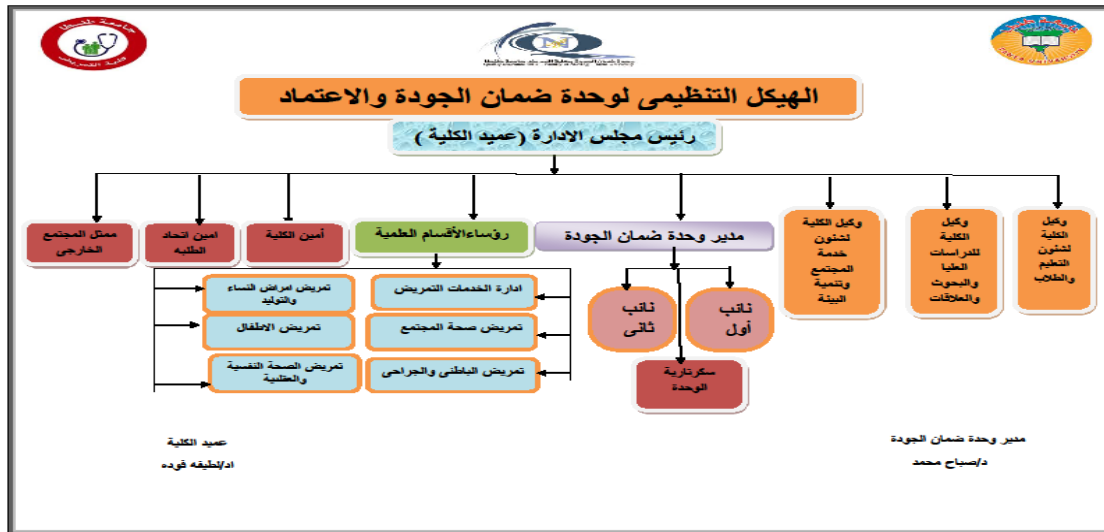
الهيكل التنظيمى لوحدة ضمان الجودة والاعتماد

رئيس مجلس الادارة (عميد الكلية )

وكيل الكلية لشئون التعليم والطلاب

وكيل الكلية للدراسات العليا والبحوث والعلاقات

وكيل الكلية لشئون خدمة المجتمع وتنمية البيئة

مدير وحدة ضمان الجودة

نائب أول

نائب ثانى

سكرتارية الوحدة

رؤساءالأقسام العلمية

ادارة الخدمات التمريض

تمريض صحة المجتمع

تمريض الباطنى والجراحى

تمريض امراض النساء والتوليد

تمريض الاطفال

تمريض الصحة النفسية والعقلية

أمين الكلية

امين اتحاد الطلبه

ممثل المجتمع الخارجى

مدير وحدة ضمان الجودة
د/صباح محمد

عميد الكلية
اد/لطيفه فوده